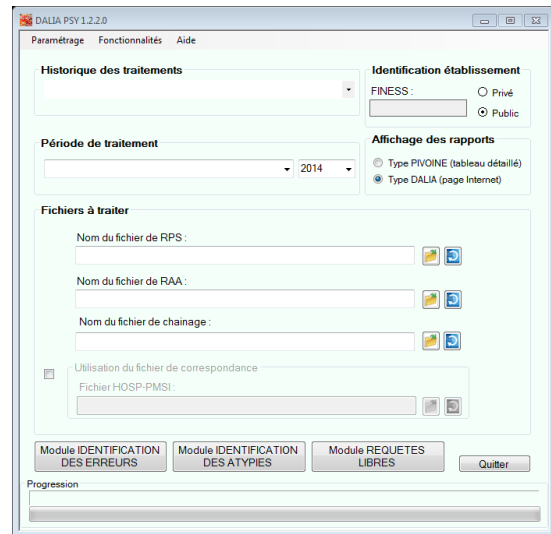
DALIA PSY 1.2.2.0

Paramétrage Fonctionnalités Aide

Historique des traitements

Identification établissement

FINESS :

Privé

Public

Période de traitement

2014

Affichage des rapports

Type PIVOINE (tableau détaillé)

Type DALIA (page Internet)

Fichiers à traiter

Nom du fichier de RPS :

Nom du fichier de RAA :

Nom du fichier de chainage :

Utilisation du fichier de correspondance

Fichier HOSP-PMSI :

Module IDENTIFICATION DES ERREURS

Module IDENTIFICATION DES ATYPIES

Module REQUETES LIBRES

Quitter

Progression